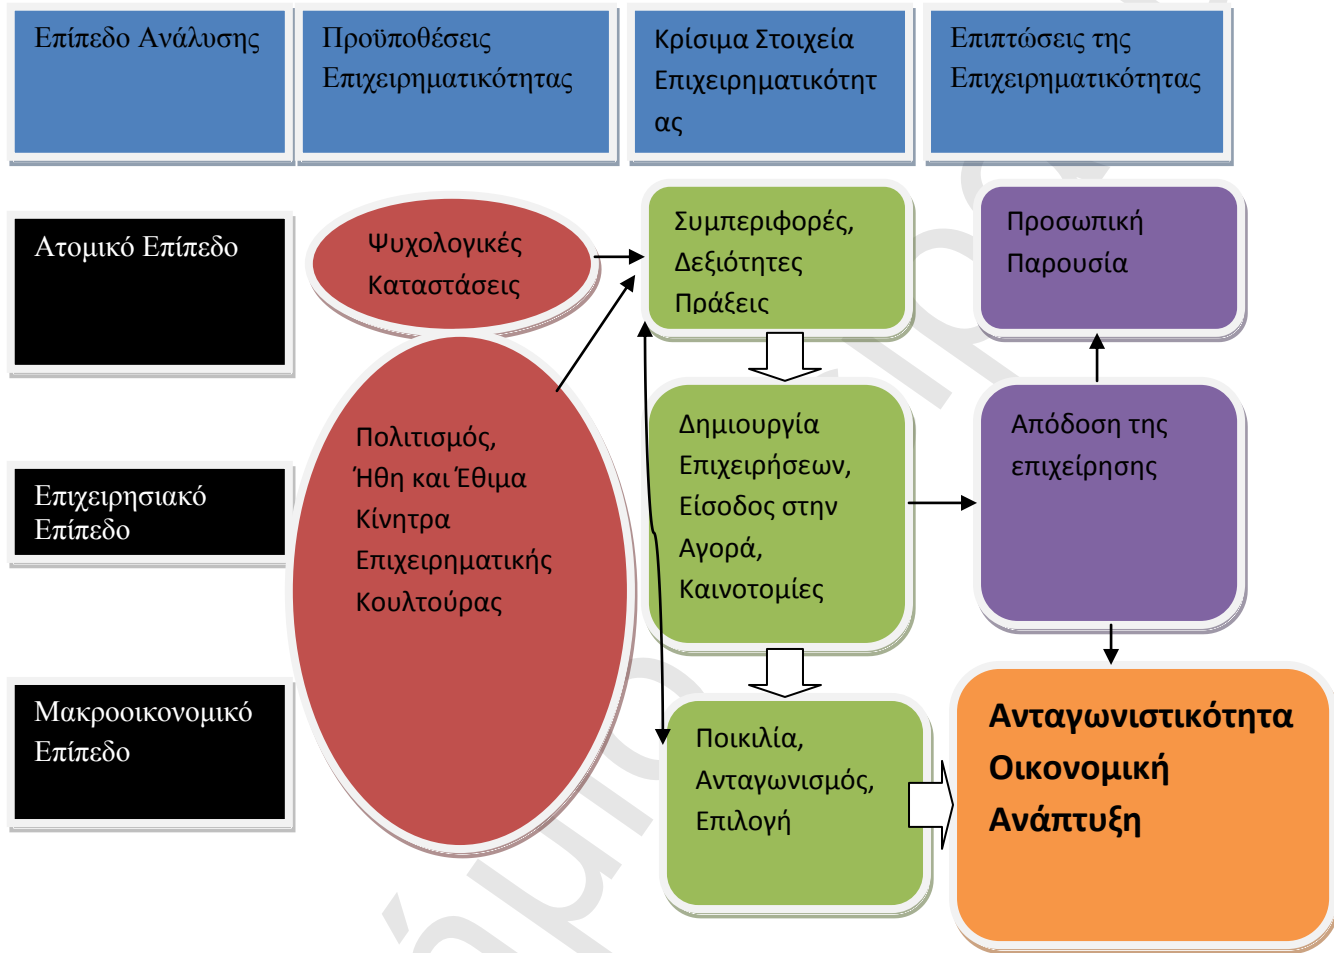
Επίπεδο Ανάλυσης

Προϋποθέσεις Επιχειρηματικότητας

Κρίσιμα Στοιχεία Επιχειρηματικότητας

Επιπτώσεις της Επιχειρηματικότητας

Ατομικό Επίπεδο

Ψυχολογικές Καταστάσεις

Συμπεριφορές, Δεξιότητες Πράξεις

Προσωπική Παρουσία

Πολιτισμός, Ήθη και Έθιμα Κίνητρα Επιχειρηματικής Κουλτούρας

Επιχειρησιακό Επίπεδο

Δημιουργία Επιχειρήσεων, Είσοδος στην Αγορά, Καινοτομίες

Απόδοση της επιχείρησης

Μακροοικονομικό Επίπεδο

Ποικιλία, Ανταγωνισμός, Επιλογή

Ανταγωνιστικότητα Οικονομική Ανάπτυξη